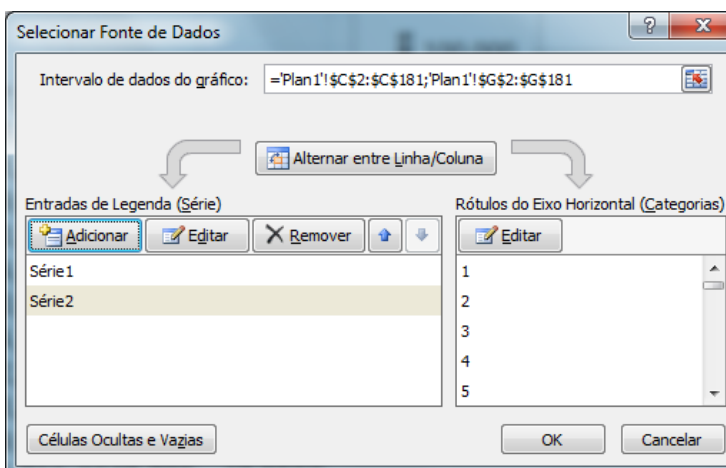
Selecionar Fonte de Dados

?

X

Intervalo de dados do gráfico: ='Plan1'!$C$2:$C$181;'Plan1'!$G$2:$G$181

Alternar entre Linha/Coluna

Entradas de Legenda (Série)

Adicionar

Editar

Remover

Série1

Série2

Rótulos do Eixo Horizontal (Categorias)

Editar

1

2

3

4

5

Células Ocultas e Vazias

OK

Cancelar